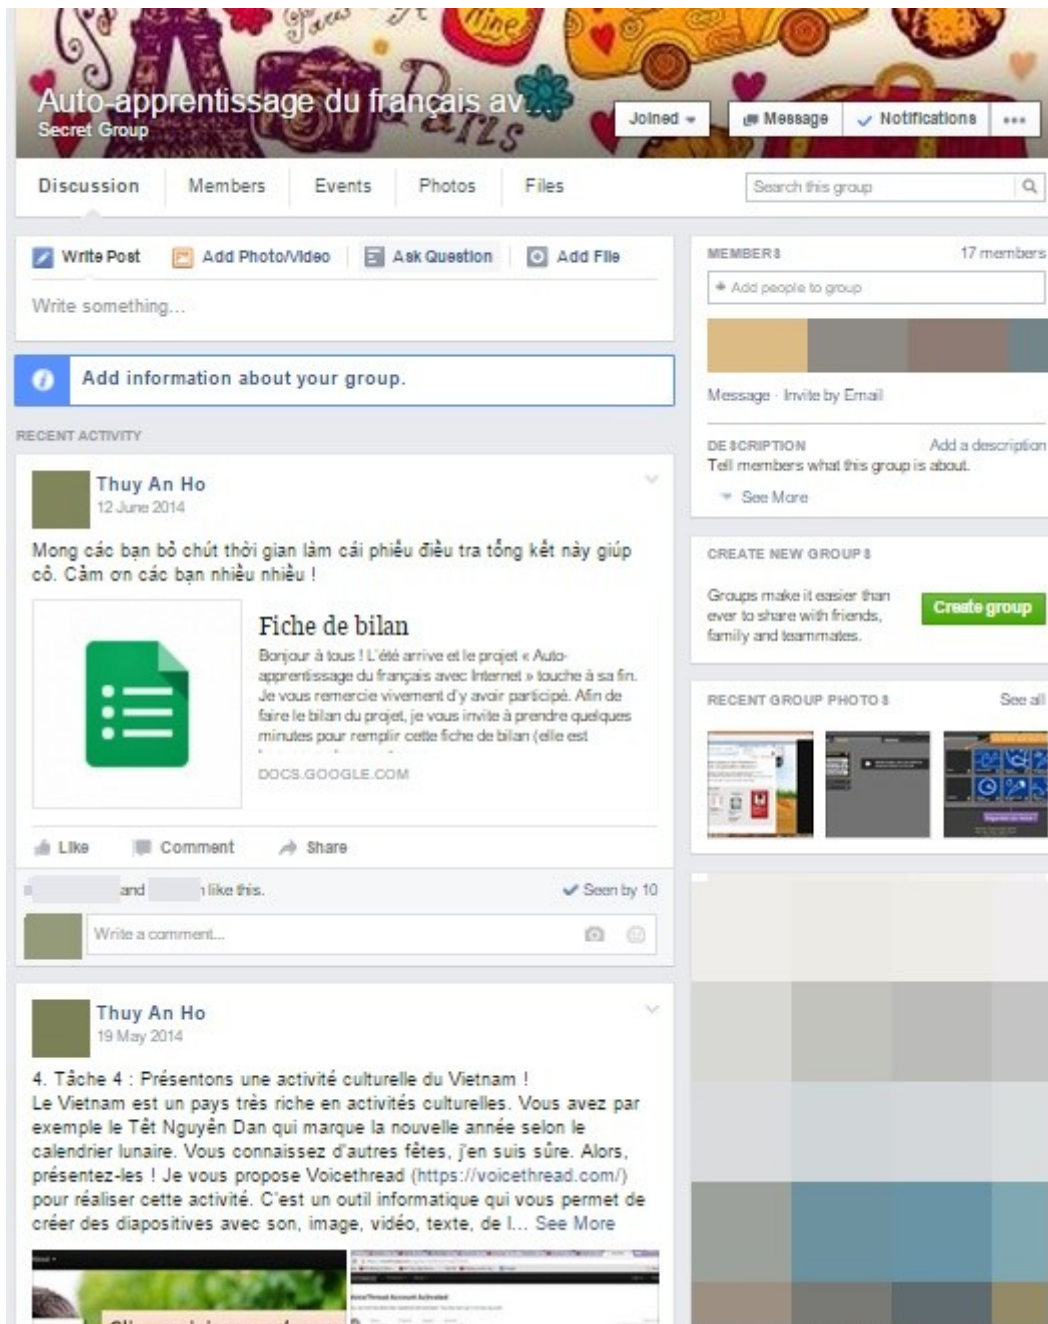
Auto-apprentissage du français av...
Secret Group

Joined ▾
Message
Notifications
•••

Discussion
Members
Events
Photos
Files
Search this group

Write Post
Add Photo/Video
Ask Question
Add File

Write something...

Add information about your group.

RECENT ACTIVITY

Thuy An Ho
12 June 2014

Mong các bạn bỏ chút thời gian làm cái phiếu điều tra tổng kết này giúp cô. Cảm ơn các bạn nhiều nhiều !

Fiche de bilan
Bonjour à tous ! L'été arrive et le projet « Auto-apprentissage du français avec Internet » touche à sa fin. Je vous remercie vivement d'y avoir participé. Afin de faire le bilan du projet, je vous invite à prendre quelques minutes pour remplir cette fiche de bilan (elle est
DOCS.GOOGLE.COM

Like
Comment
Share

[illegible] and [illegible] like this.
Seen by 10

Write a comment...

Thuy An Ho
19 May 2014

4. Tâche 4 : Présentons une activité culturelle du Vietnam !
Le Vietnam est un pays très riche en activités culturelles. Vous avez par exemple le Têt Nguyên Dan qui marque la nouvelle année selon le calendrier lunaire. Vous connaissez d'autres fêtes, j'en suis sûre. Alors, présentez-les ! Je vous propose Voicethread (https://voicethread.com/) pour réaliser cette activité. C'est un outil informatique qui vous permet de créer des diapositives avec son, image, vidéo, texte, de l... See More

MEMBERS
17 members
+ Add people to group

Message · Invite by Email

DESCRIPTION
Add a description
Tell members what this group is about.
See More

CREATE NEW GROUPS
Groups make it easier than ever to share with friends, family and teammates.
Create group

RECENT GROUP PHOTOS
See all